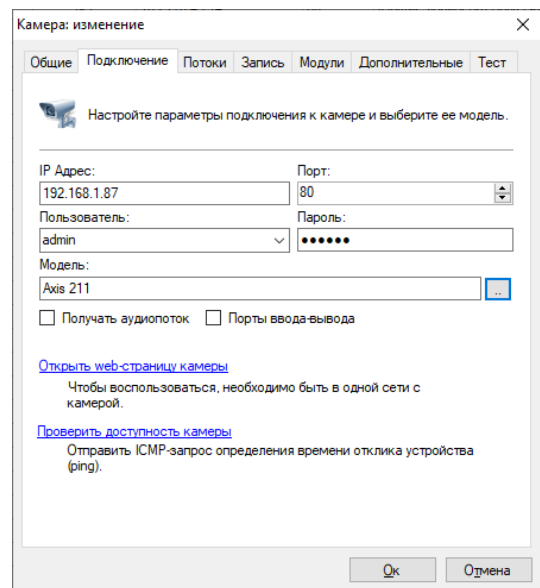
Камера: изменение

×

Общие | Подключение | Потоки | Запись | Модули | Дополнительные | Тест

Настройте параметры подключения к камере и выберите ее модель.

IP Адрес:
192.168.1.87

Порт:
80

Пользователь:
admin

Пароль:
••••••

Модель:
Axis 211

...

Получать аудиопоток

Порты ввода-вывода

Открыть web-страницу камеры
Чтобы воспользоваться, необходимо быть в одной сети с камерой.

Проверить доступность камеры
Отправить ICMP-запрос определения времени отклика устройства (ping).

Ок

Отмена